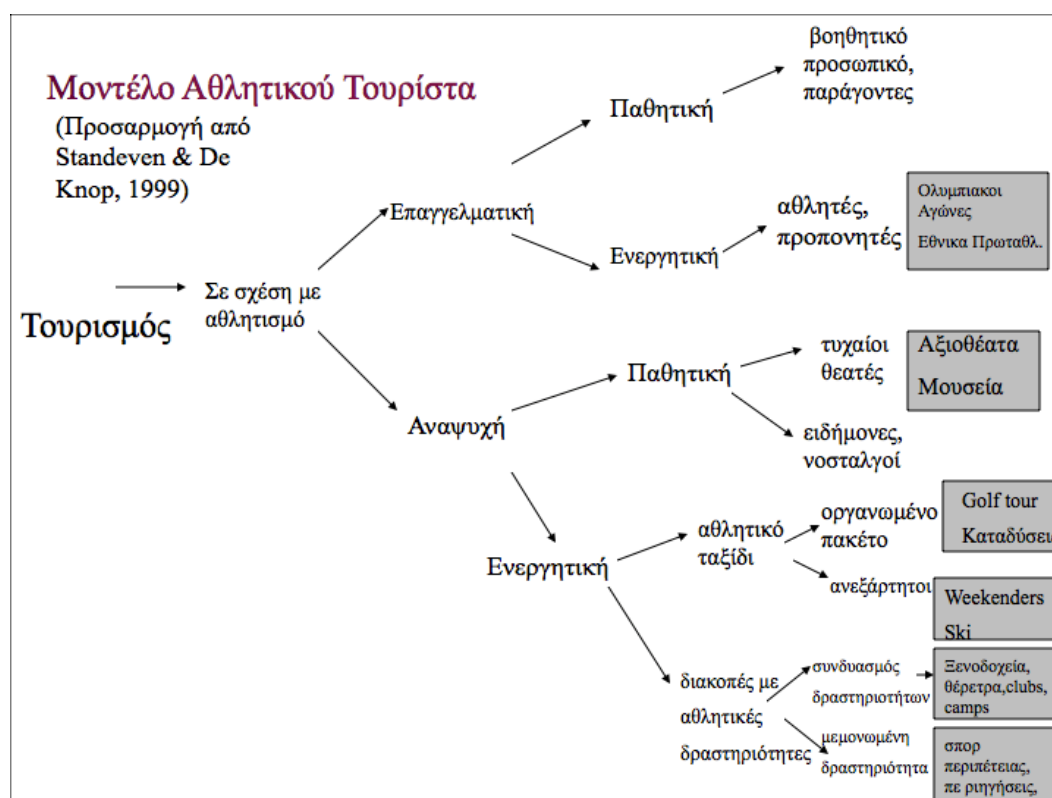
Μοντέλο Αθλητικού Τουρίστα
(Προσαρμογή από Standeven & De Knop, 1999)

Τουρισμός

Σε σχέση με αθλητισμό

Επαγγελματική

Παθητική

βοηθητικό προσωπικό, παράγοντες

Ενεργητική

αθλητές, προπονητές

Ολυμπιακοι Αγώνες
Εθνικα Πρωταθλ.

Αναψυχή

Παθητική

τυχαίοι θεατές

Αξιοθέατα
Μουσεία

ειδήμονες, νοσταλγοί

Ενεργητική

αθλητικό ταξίδι

οργανωμένο πακέτο

Golf tour
Καταδύσει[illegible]

ανεξάρτητοι

Weekenders
Ski

διακοπές με αθλητικές δραστηριότητες

συνδυασμός δραστηριοτήτων

Ξενοδοχεία, θέρετρα,clubs, camps

μεμονωμένη δραστηριότητα

σπορ περιπέτειας, πε ριηγήσεις,